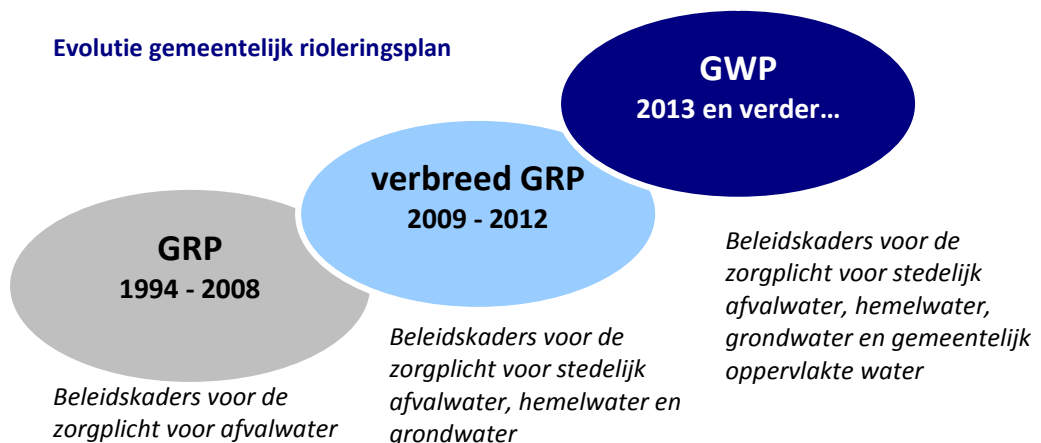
Evolutie gemeentelijk rioleringsplan

GRP
1994 - 2008

Beleidskaders voor de zorgplicht voor afvalwater

verbreed GRP
2009 - 2012

Beleidskaders voor de zorgplicht voor stedelijk afvalwater, hemelwater en grondwater

GWP
2013 en verder…

Beleidskaders voor de zorgplicht voor stedelijk afvalwater, hemelwater, grondwater en gemeentelijk oppervlakte water